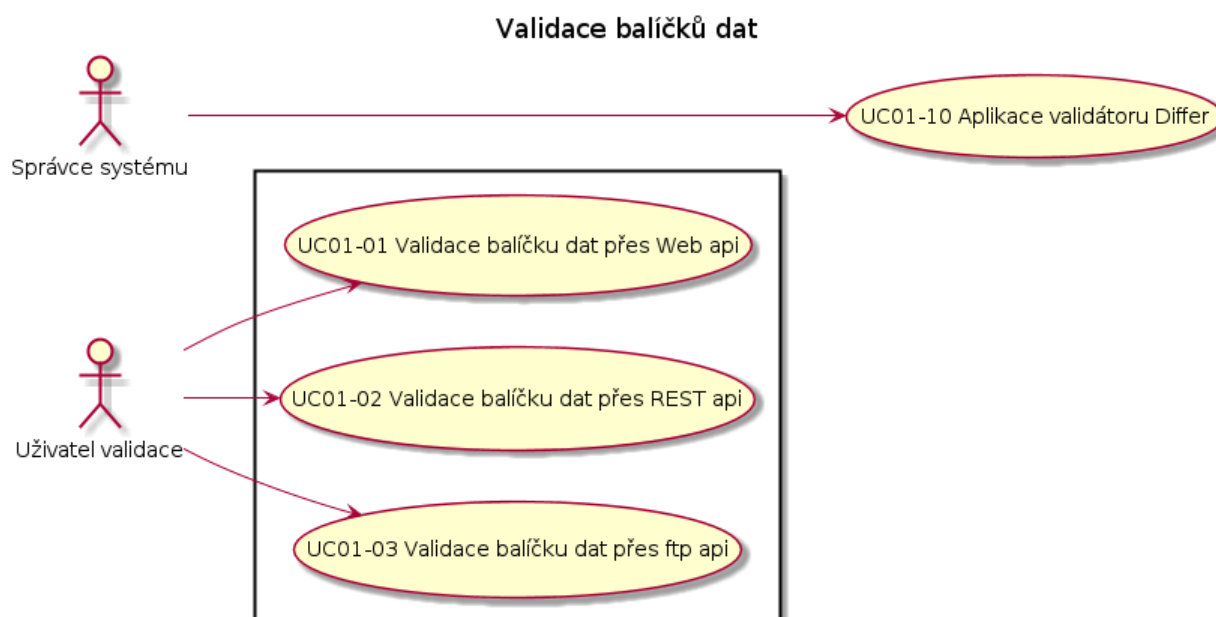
Validace balíčků dat

Správce systému

UC01-10 Aplikace validátoru Differ

UC01-01 Validace balíčku dat přes Web api

Uživatel validace

UC01-02 Validace balíčku dat přes REST api

UC01-03 Validace balíčku dat přes ftp api